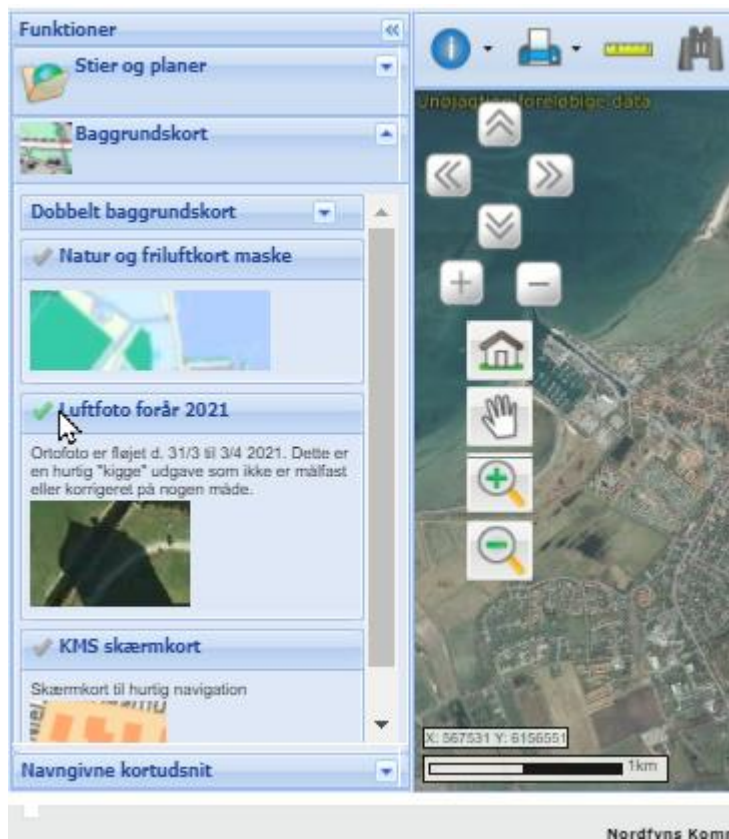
Funktioner

Stier og planer

Baggrundskort

Dobbelt baggrundskort

Natur og friluftkort maske

Luftfoto forår 2021

Ortofoto er fløjet d. 31/3 til 3/4 2021. Dette er en hurtig "kigge" udgave som ikke er målfast eller korrigeret på nogen måde.

KMS skærmkort

Skærmkort til hurtig navigation

Navngivne kortudsnit

Unøjagtige foreløbige data

X: 567531 Y: 6156551

1km

Nordfyns Kom